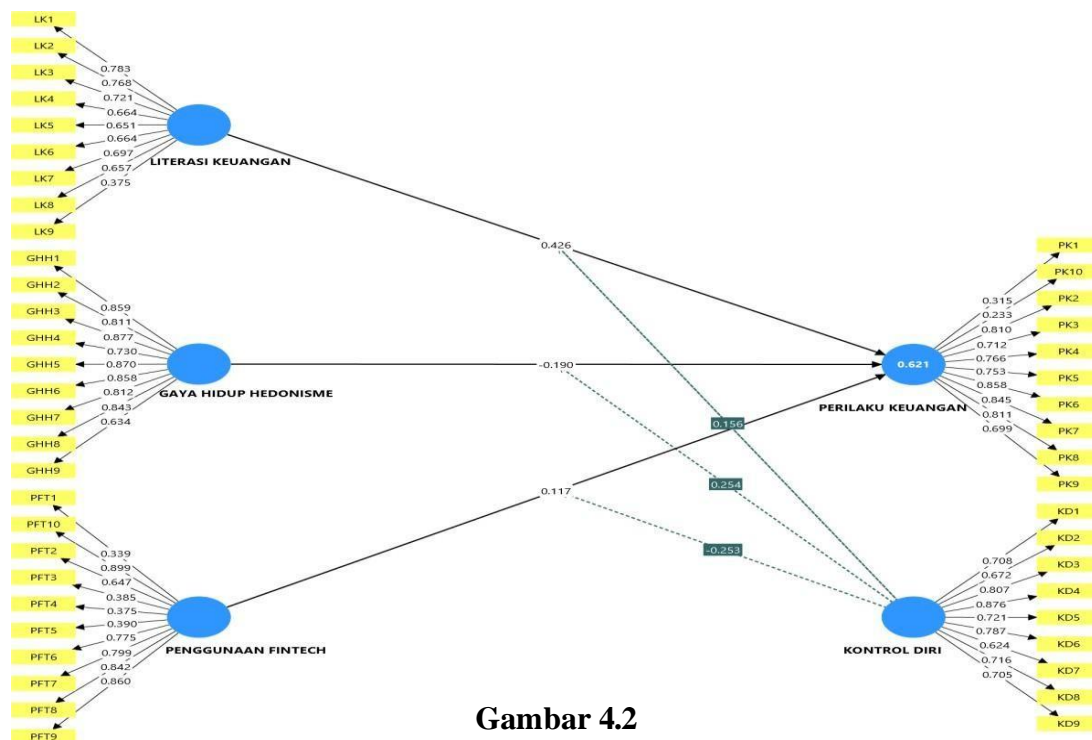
LK1
LK2
LK3
LK4
LK5
LK6
LK7
LK8
LK9
0.783
0.768
0.721
0.664
0.651
0.664
0.697
0.657
0.375
LITERASI KEUANGAN

GHH1
GHH2
GHH3
GHH4
GHH5
GHH6
GHH7
GHH8
GHH9
0.859
0.811
0.877
0.730
0.870
0.858
0.812
0.843
0.634
GAYA HIDUP HEDONISME

PFT1
PFT10
PFT2
PFT3
PFT4
PFT5
PFT6
PFT7
PFT8
PFT9
0.339
0.899
0.647
0.385
0.375
0.390
0.775
0.799
0.842
0.860
PENGGUNAAN FINTECH

0.426
-0.190
0.117
0.156
0.254
-0.253

0.621
PERILAKU KEUANGAN
PK1
PK10
PK2
PK3
PK4
PK5
PK6
PK7
PK8
PK9
0.315
0.233
0.810
0.712
0.766
0.753
0.858
0.845
0.811
0.699

KONTROL DIRI
KD1
KD2
KD3
KD4
KD5
KD6
KD7
KD8
KD9
0.708
0.672
0.807
0.876
0.721
0.787
0.624
0.716
0.705

Gambar 4.2